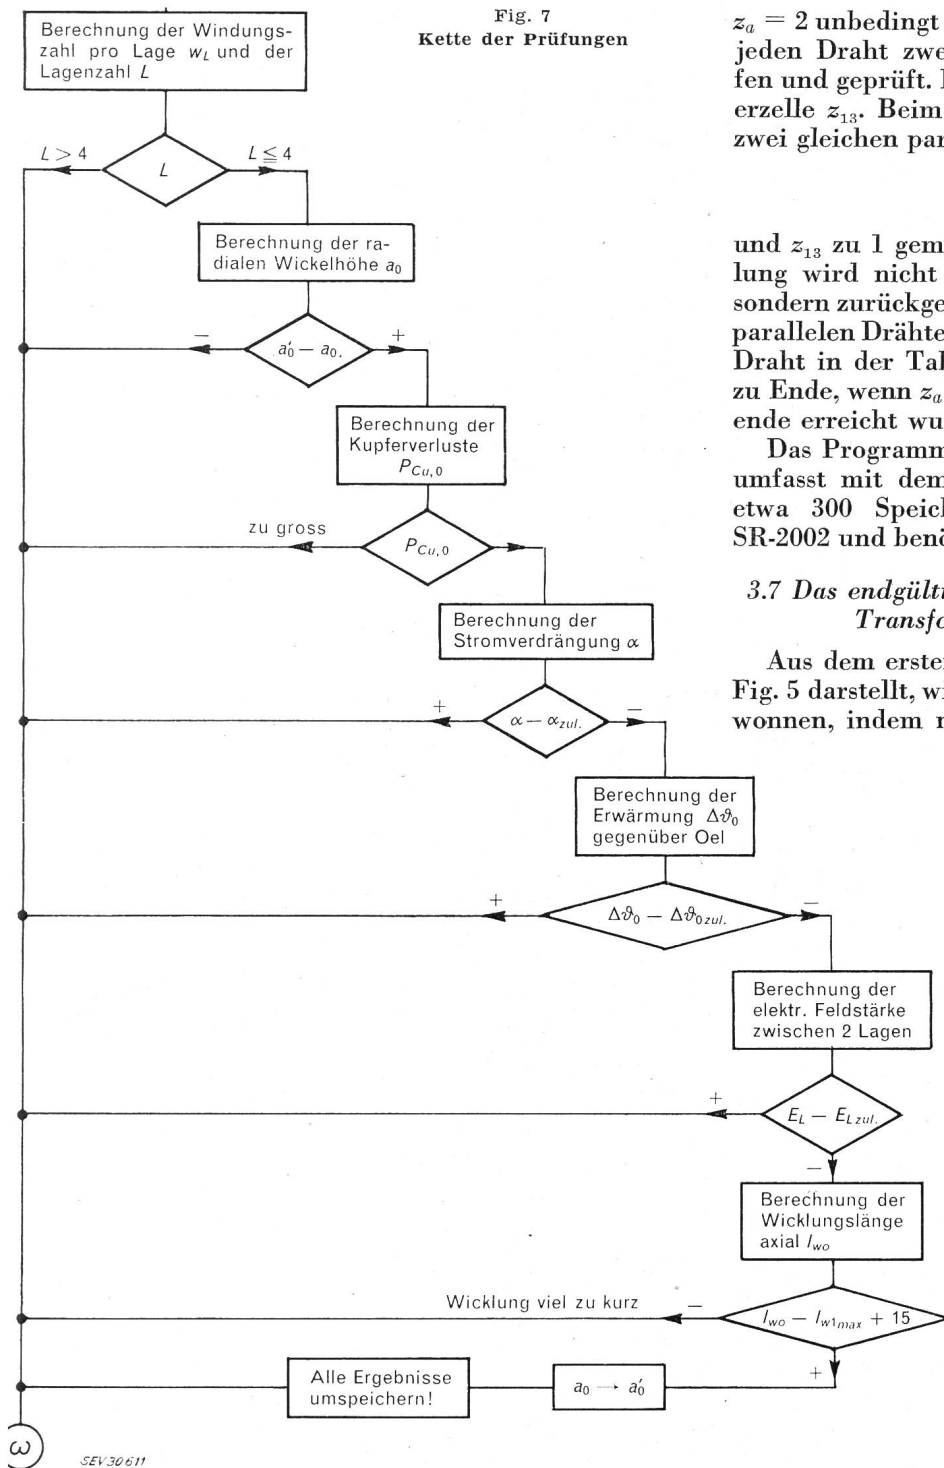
Fig. 7
Kette der Prüfungen

Berechnung der Windungszahl pro Lage $w_L$ und der Lagenzahl $L$

$L > 4$

$L$

$L \leq 4$

Berechnung der radialen Wickelhöhe $a_0$

−

$a_0' - a_0.$

+

Berechnung der Kupferverluste $P_{Cu,0}$

zu gross

$P_{Cu,0}$

Berechnung der Stromverdrängung $\alpha$

+

$\alpha - \alpha_{zul.}$

−

Berechnung der Erwärmung $\Delta\vartheta_0$ gegenüber Oel

+

$\Delta\vartheta_0 - \Delta\vartheta_{0zul.}$

−

Berechnung der elektr. Feldstärke zwischen 2 Lagen

+

$E_L - E_{L zul.}$

−

Berechnung der Wicklungslänge axial $l_{wo}$

Wicklung viel zu kurz

−

$l_{wo} - l_{w1max} + 15$

Alle Ergebnisse umspeichern!

$a_0 \rightarrow a_0'$

+

$\omega$

SEV30611

$z_a = 2$ unbedingt jeden Draht zwe fen und geprüft. I erzelle $z_{13}$. Beim zwei gleichen par

und $z_{13}$ zu 1 gem lung wird nicht sondern zurückge parallelen Drähte Draht in der Ta zu Ende, wenn $z_a$ ende erreicht wu

Das Programm umfasst mit dem etwa 300 Speic SR-2002 und benö

3.7 Das endgült Transf

Aus dem erste Fig. 5 darstellt, w wonnen, indem n